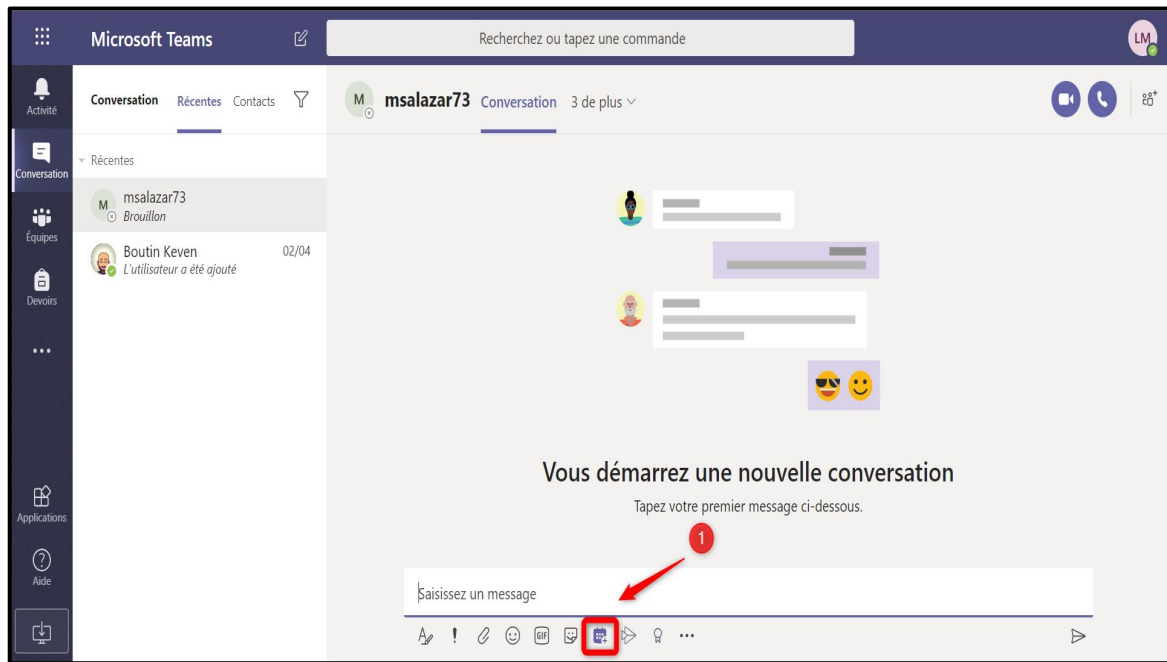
Microsoft Teams

Recherchez ou tapez une commande

LM

Activité

Conversation

Équipes

Devoirs

...

Applications

Aide

Conversation Récentes Contacts

Récentes

M msalazar73
Brouillon

Boutin Keven 02/04
L'utilisateur a été ajouté

M msalazar73 Conversation 3 de plus

Vous démarrez une nouvelle conversation

Tapez votre premier message ci-dessous.

1

Saisissez un message

GIF

...